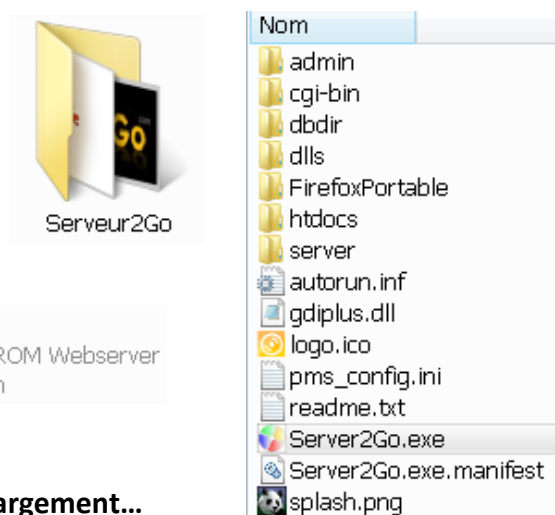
Serveur2Go

ROM Webserver
n

argement…

Nom
admin
cgi-bin
dbdir
dlls
FirefoxPortable
htdocs
server
autorun.inf
gdiplus.dll
logo.ico
pms_config.ini
readme.txt
Server2Go.exe
Server2Go.exe.manifest
splash.png